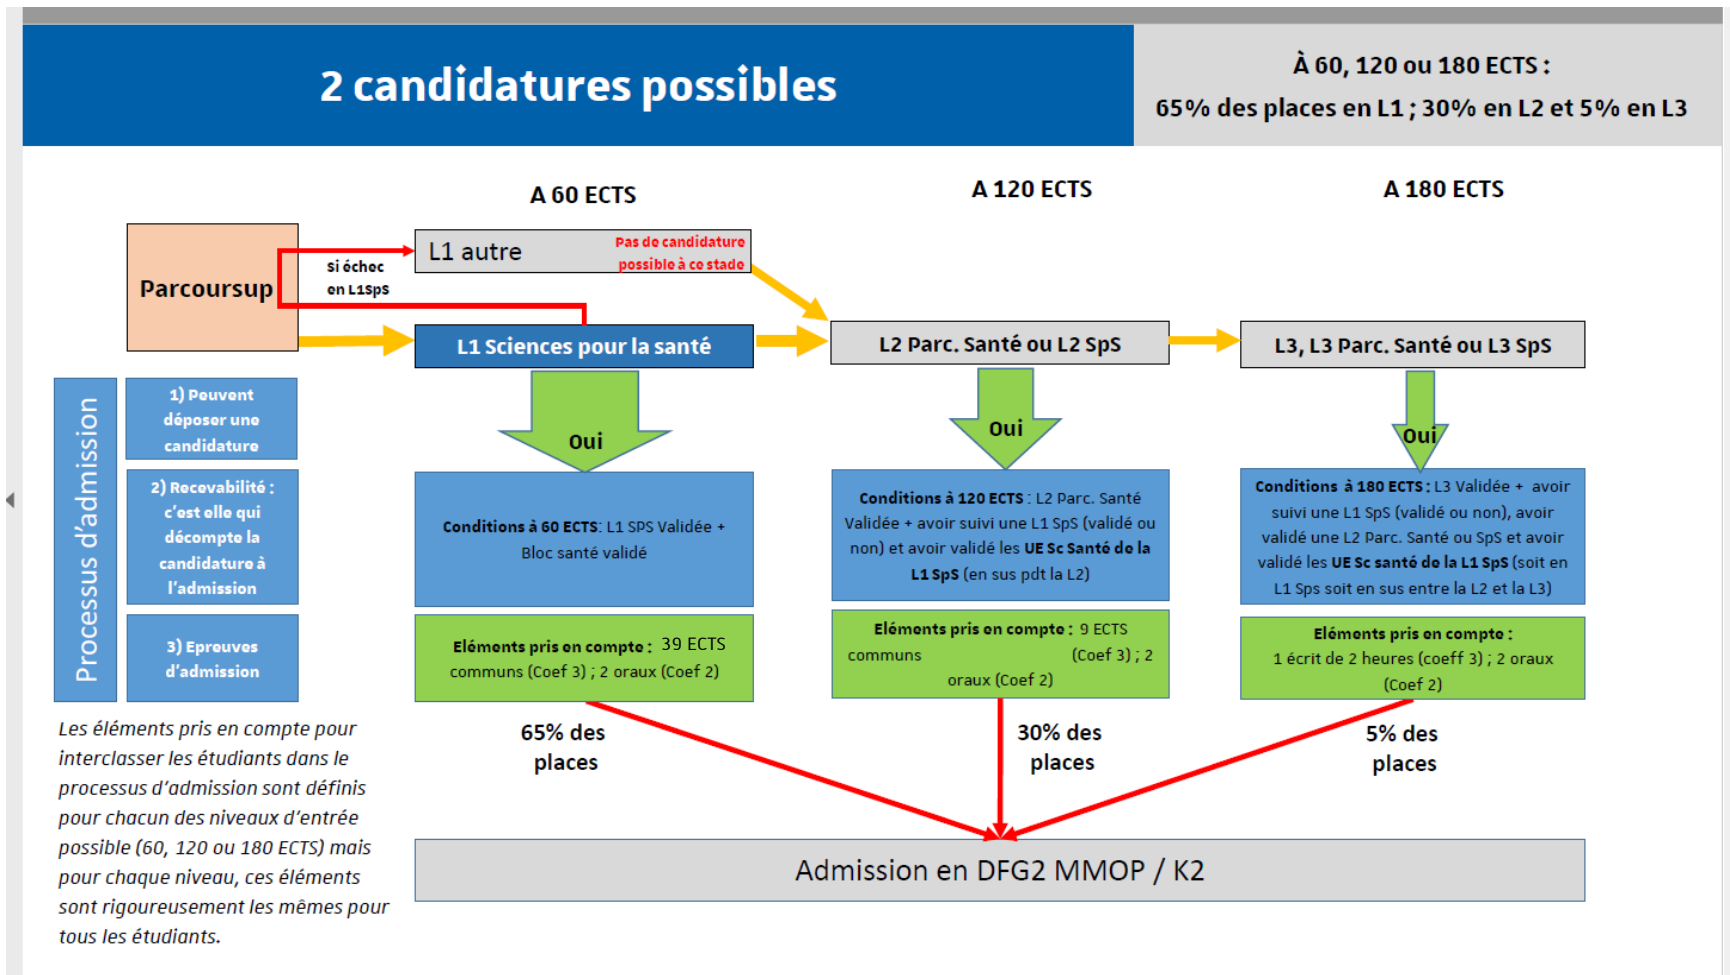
2 candidatures possibles

À 60, 120 ou 180 ECTS :
65% des places en L1 ; 30% en L2 et 5% en L3

A 60 ECTS

A 120 ECTS

A 180 ECTS

Parcoursup

Si échec en L1SpS

L1 autre

Pas de candidature possible à ce stade

L1 Sciences pour la santé

L2 Parc. Santé ou L2 SpS

L3, L3 Parc. Santé ou L3 SpS

Processus d'admission

1) Peuvent déposer une candidature

2) Recevabilité : c'est elle qui décompte la candidature à l'admission

3) Epreuves d'admission

Oui

Oui

Oui

Conditions à 60 ECTS: L1 SPS Validée + Bloc santé validé

Conditions à 120 ECTS : L2 Parc. Santé Validée + avoir suivi une L1 SpS (validé ou non) et avoir validé les UE Sc Santé de la L1 SpS (en sus pdt la L2)

Conditions à 180 ECTS : L3 Validée + avoir suivi une L1 SpS (validé ou non), avoir validé une L2 Parc. Santé ou SpS et avoir validé les UE Sc santé de la L1 SpS (soit en L1 Sps soit en sus entre la L2 et la L3)

Eléments pris en compte : 39 ECTS communs (Coef 3) ; 2 oraux (Coef 2)

Eléments pris en compte : 9 ECTS communs (Coef 3) ; 2 oraux (Coef 2)

Eléments pris en compte : 1 écrit de 2 heures (coeff 3) ; 2 oraux (Coef 2)

Les éléments pris en compte pour interclasser les étudiants dans le processus d'admission sont définis pour chacun des niveaux d'entrée possible (60, 120 ou 180 ECTS) mais pour chaque niveau, ces éléments sont rigoureusement les mêmes pour tous les étudiants.

65% des places

30% des places

5% des places

Admission en DFG2 MMOP / K2